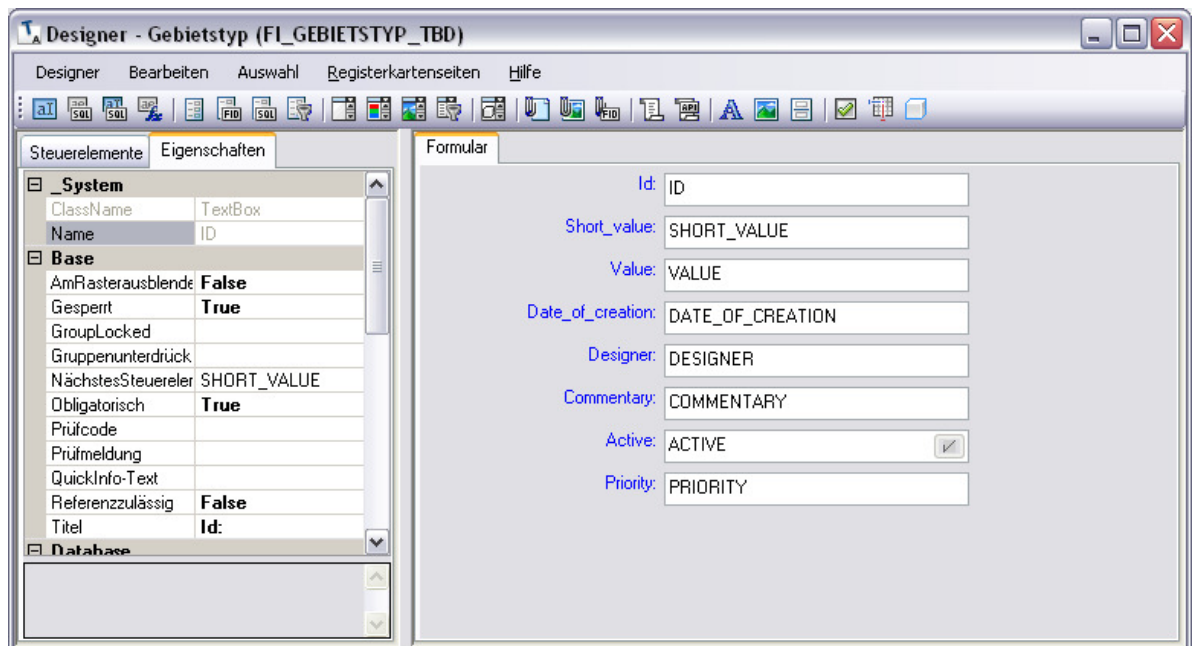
Designer - Gebietstyp (FI_GEBIETSTYP_TBD)

Designer Bearbeiten Auswahl Registerkartenseiten Hilfe

Steuerelemente Eigenschaften

| | |
|---|---|
| ⊟ _System | |
| ClassName | TextBox |
| Name | ID |
| ⊟ Base | |
| AmRasterausblende | False |
| Gesperrt | True |
| GroupLocked | |
| Gruppenunterdrück | |
| NächstesSteuereler | SHORT_VALUE |
| Obligatorisch | True |
| Prüfcode | |
| Prüfmeldung | |
| QuickInfo-Text | |
| Referenzzulässig | False |
| Titel | Id: |
| ⊟ Database | |

Formular

Id: ID

Short_value: SHORT_VALUE

Value: VALUE

Date_of_creation: DATE_OF_CREATION

Designer: DESIGNER

Commentary: COMMENTARY

Active: ACTIVE

Priority: PRIORITY